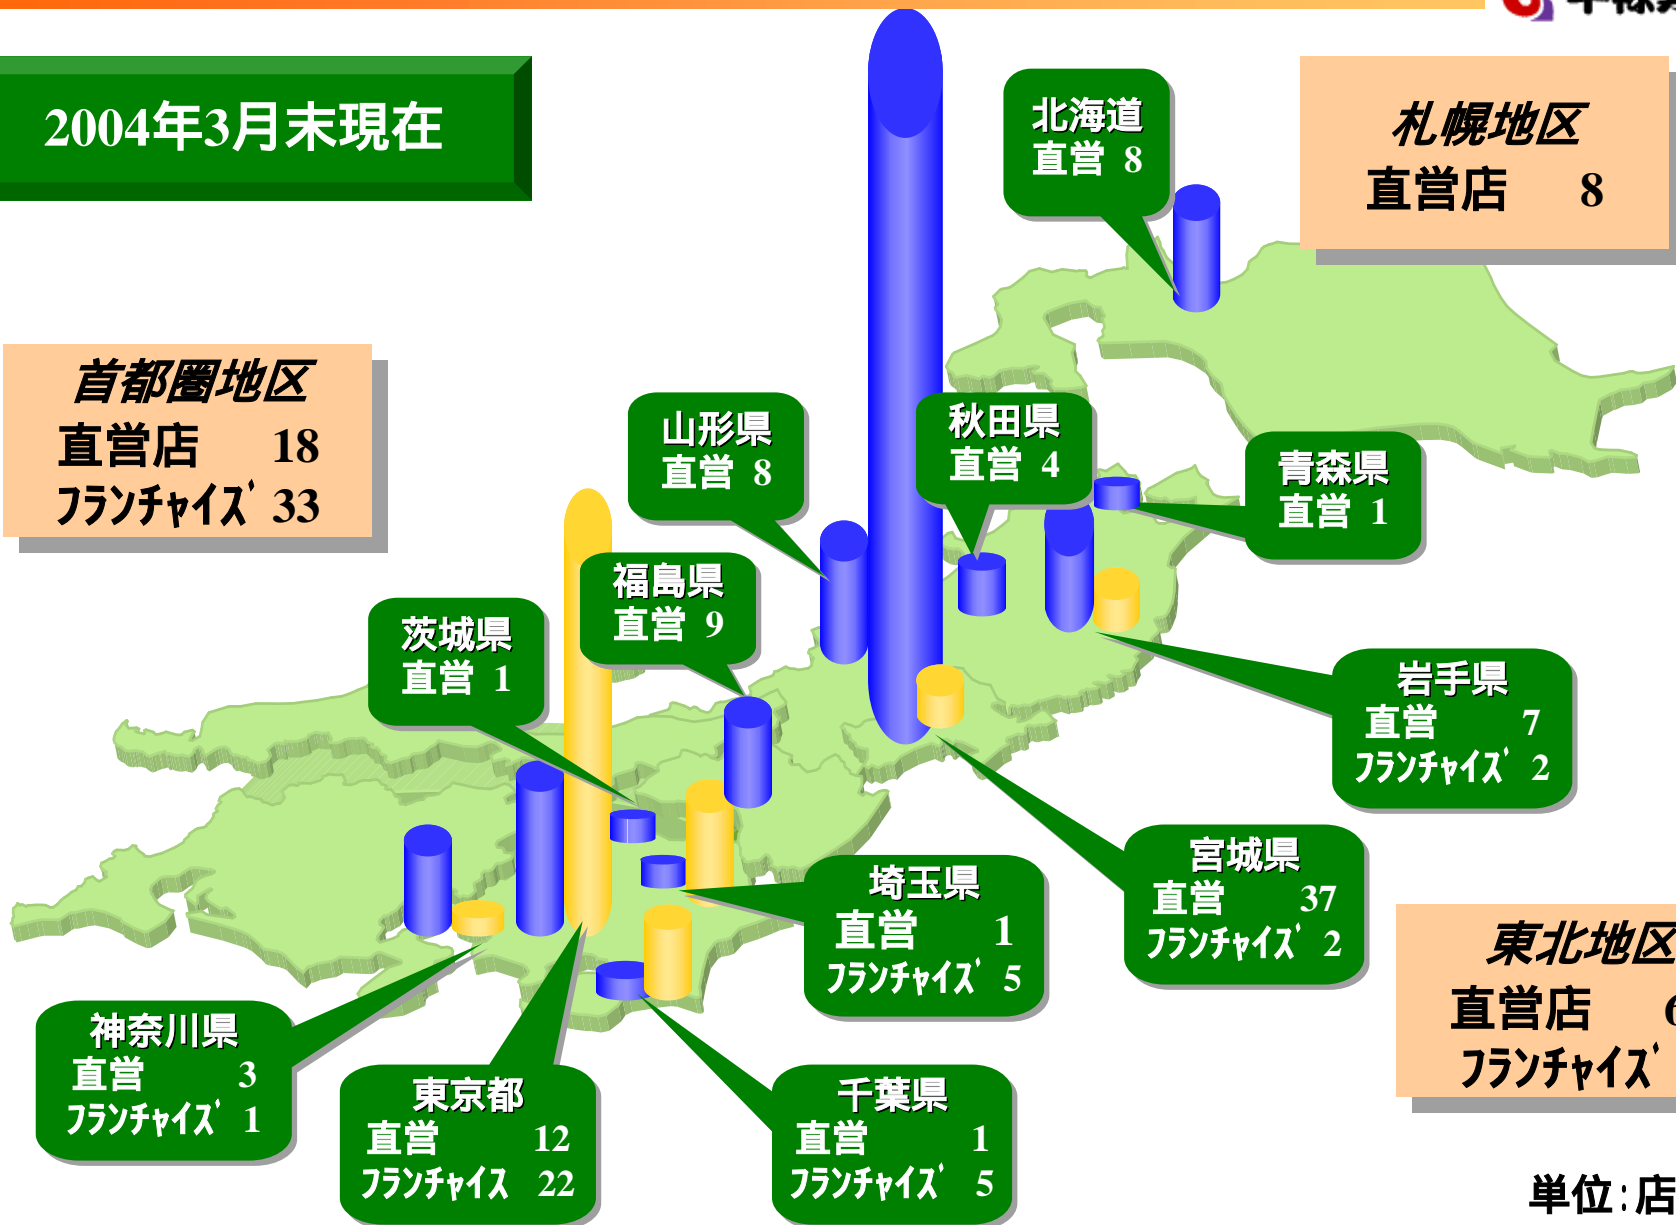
2004年3月末現在

北海道
直営 8

札幌地区
直営店 8

首都圏地区
直営店 18
ﾌﾗﾝﾁｬｲｽﾞ 33

山形県
直営 8

秋田県
直営 4

青森県
直営 1

福島県
直営 9

茨城県
直営 1

岩手県
直営 7
ﾌﾗﾝﾁｬｲｽﾞ 2

宮城県
直営 37
ﾌﾗﾝﾁｬｲｽﾞ 2

埼玉県
直営 1
ﾌﾗﾝﾁｬｲｽﾞ 5

東北地区
直営店 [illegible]
ﾌﾗﾝﾁｬｲｽﾞ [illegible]

神奈川県
直営 3
ﾌﾗﾝﾁｬｲｽﾞ 1

東京都
直営 12
ﾌﾗﾝﾁｬｲｽ 22

千葉県
直営 1
ﾌﾗﾝﾁｬｲｽﾞ 5

単位:店